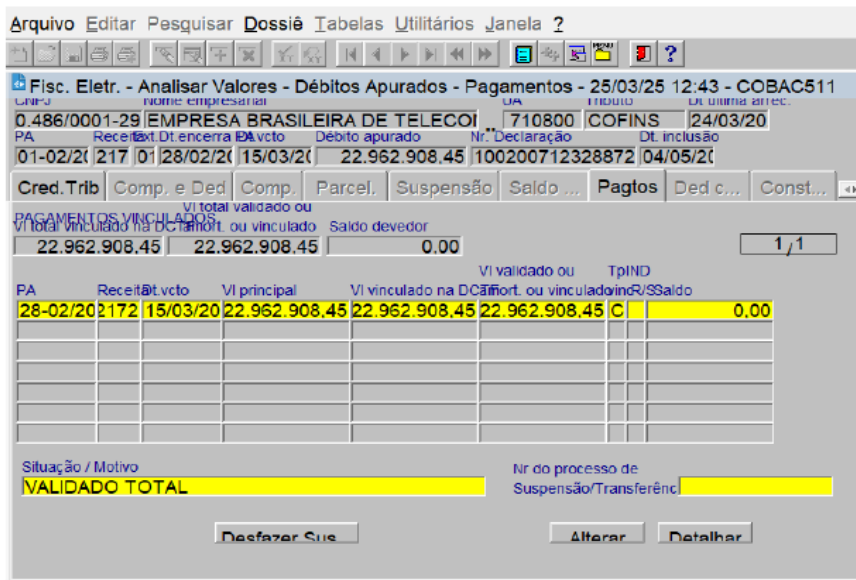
Arquivo Editar Pesquisar Dossiê Tabelas Utilitários Janela ?

Fisc. Eletr. - Analisar Valores - Débitos Apurados - Pagamentos - 25/03/25 12:43 - COBAC511

CNPJ Nome empresarial UA Tributo Dt última arrec.
0.486/0001-29 EMPRESA BRASILEIRA DE TELECOI 710800 COFINS 24/03/20

PA Receita Ext. Dt.encerra PA Dt.vcto Débito apurado Nr. Declaração Dt. inclusão
01-02/2( 217 01 28/02/2( 15/03/2( 22.962.908,45 100200712328872 04/05/2(

Cred.Trib Comp. e Ded Comp. Parcel. Suspensão Saldo ... Pagtos Ded c... Const...

PAGAMENTOS VINCULADOS
Vl total vinculado na DCTF Vl total validado ou amort. ou vinculado Saldo devedor
22.962.908,45 22.962.908,45 0,00

1 / 1

| PA | Receita | Dt.vcto | Vl principal | Vl vinculado na DCTF | Vl validado ou amort. ou vinculado | Tp vinc | IND R/S | Saldo |
|---|---|---|---|---|---|---|---|---|
| 28-02/20 | 2172 | 15/03/20 | 22.962.908,45 | 22.962.908,45 | 22.962.908,45 | C | | 0,00 |

Situação / Motivo
VALIDADO TOTAL

Nr do processo de Suspensão/Transferênc

Desfazer Sus Alterar Detalhar